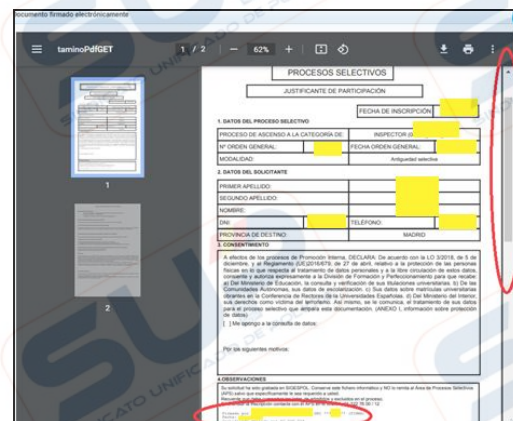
ocumento firmado electrónicamente

taminoPdfGET

1 / 2

62%

1

2

PROCESOS SELECTIVOS

JUSTIFICANTE DE PARTICIPACIÓN

FECHA DE INSCRIPCIÓN

1. DATOS DEL PROCESO SELECTIVO

| PROCESO DE ASCENSO A LA CATEGORÍA DE: | INSPECTOR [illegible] |
|---|---|
| Nº ORDEN GENERAL: | FECHA ORDEN GENERAL: |
| MODALIDAD: | Antigüedad selectiva |

2. DATOS DEL SOLICITANTE

| PRIMER APELLIDO: | |
|---|---|
| SEGUNDO APELLIDO: | |
| NOMBRE: | |
| DNI: | TELÉFONO: |
| PROVINCIA DE DESTINO: | MADRID |

3. CONSENTIMIENTO

A efectos de los procesos de Promoción Interna, DECLARA: De acuerdo con la LO 3/2018, de 5 de diciembre, y el Reglamento (UE)2016/679, de 27 de abril, relativo a la protección de las personas físicas en lo que respecta al tratamiento de datos personales y a la libre circulación de estos datos, consiento y autorizo expresamente a la División de Formación y Perfeccionamiento para recabar: a) Del Ministerio de Educación, la consulta y verificación de sus titulaciones universitarias. b) De las Comunidades Autónomas, sus datos de escolarización. c) Sus datos sobre matrículas universitarias obrantes en la Conferencia de Rectores de las Universidades Españolas. d) Del Ministerio del Interior, sus derechos como víctima del terrorismo. Así mismo, se le comunica, el tratamiento de sus datos para el proceso selectivo que ampara esta documentación. (ANEXO I, información sobre protección de datos).

[ ] Me opongo a la consulta de datos:

Por los siguientes motivos:

4.OBSERVACIONES

Su solicitud ha sido grabada en SIGESPOL. Conserve este fichero informático y NO lo remita al Área de Procesos Selectivos (APS) salvo que específicamente le sea requerido a usted.
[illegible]
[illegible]